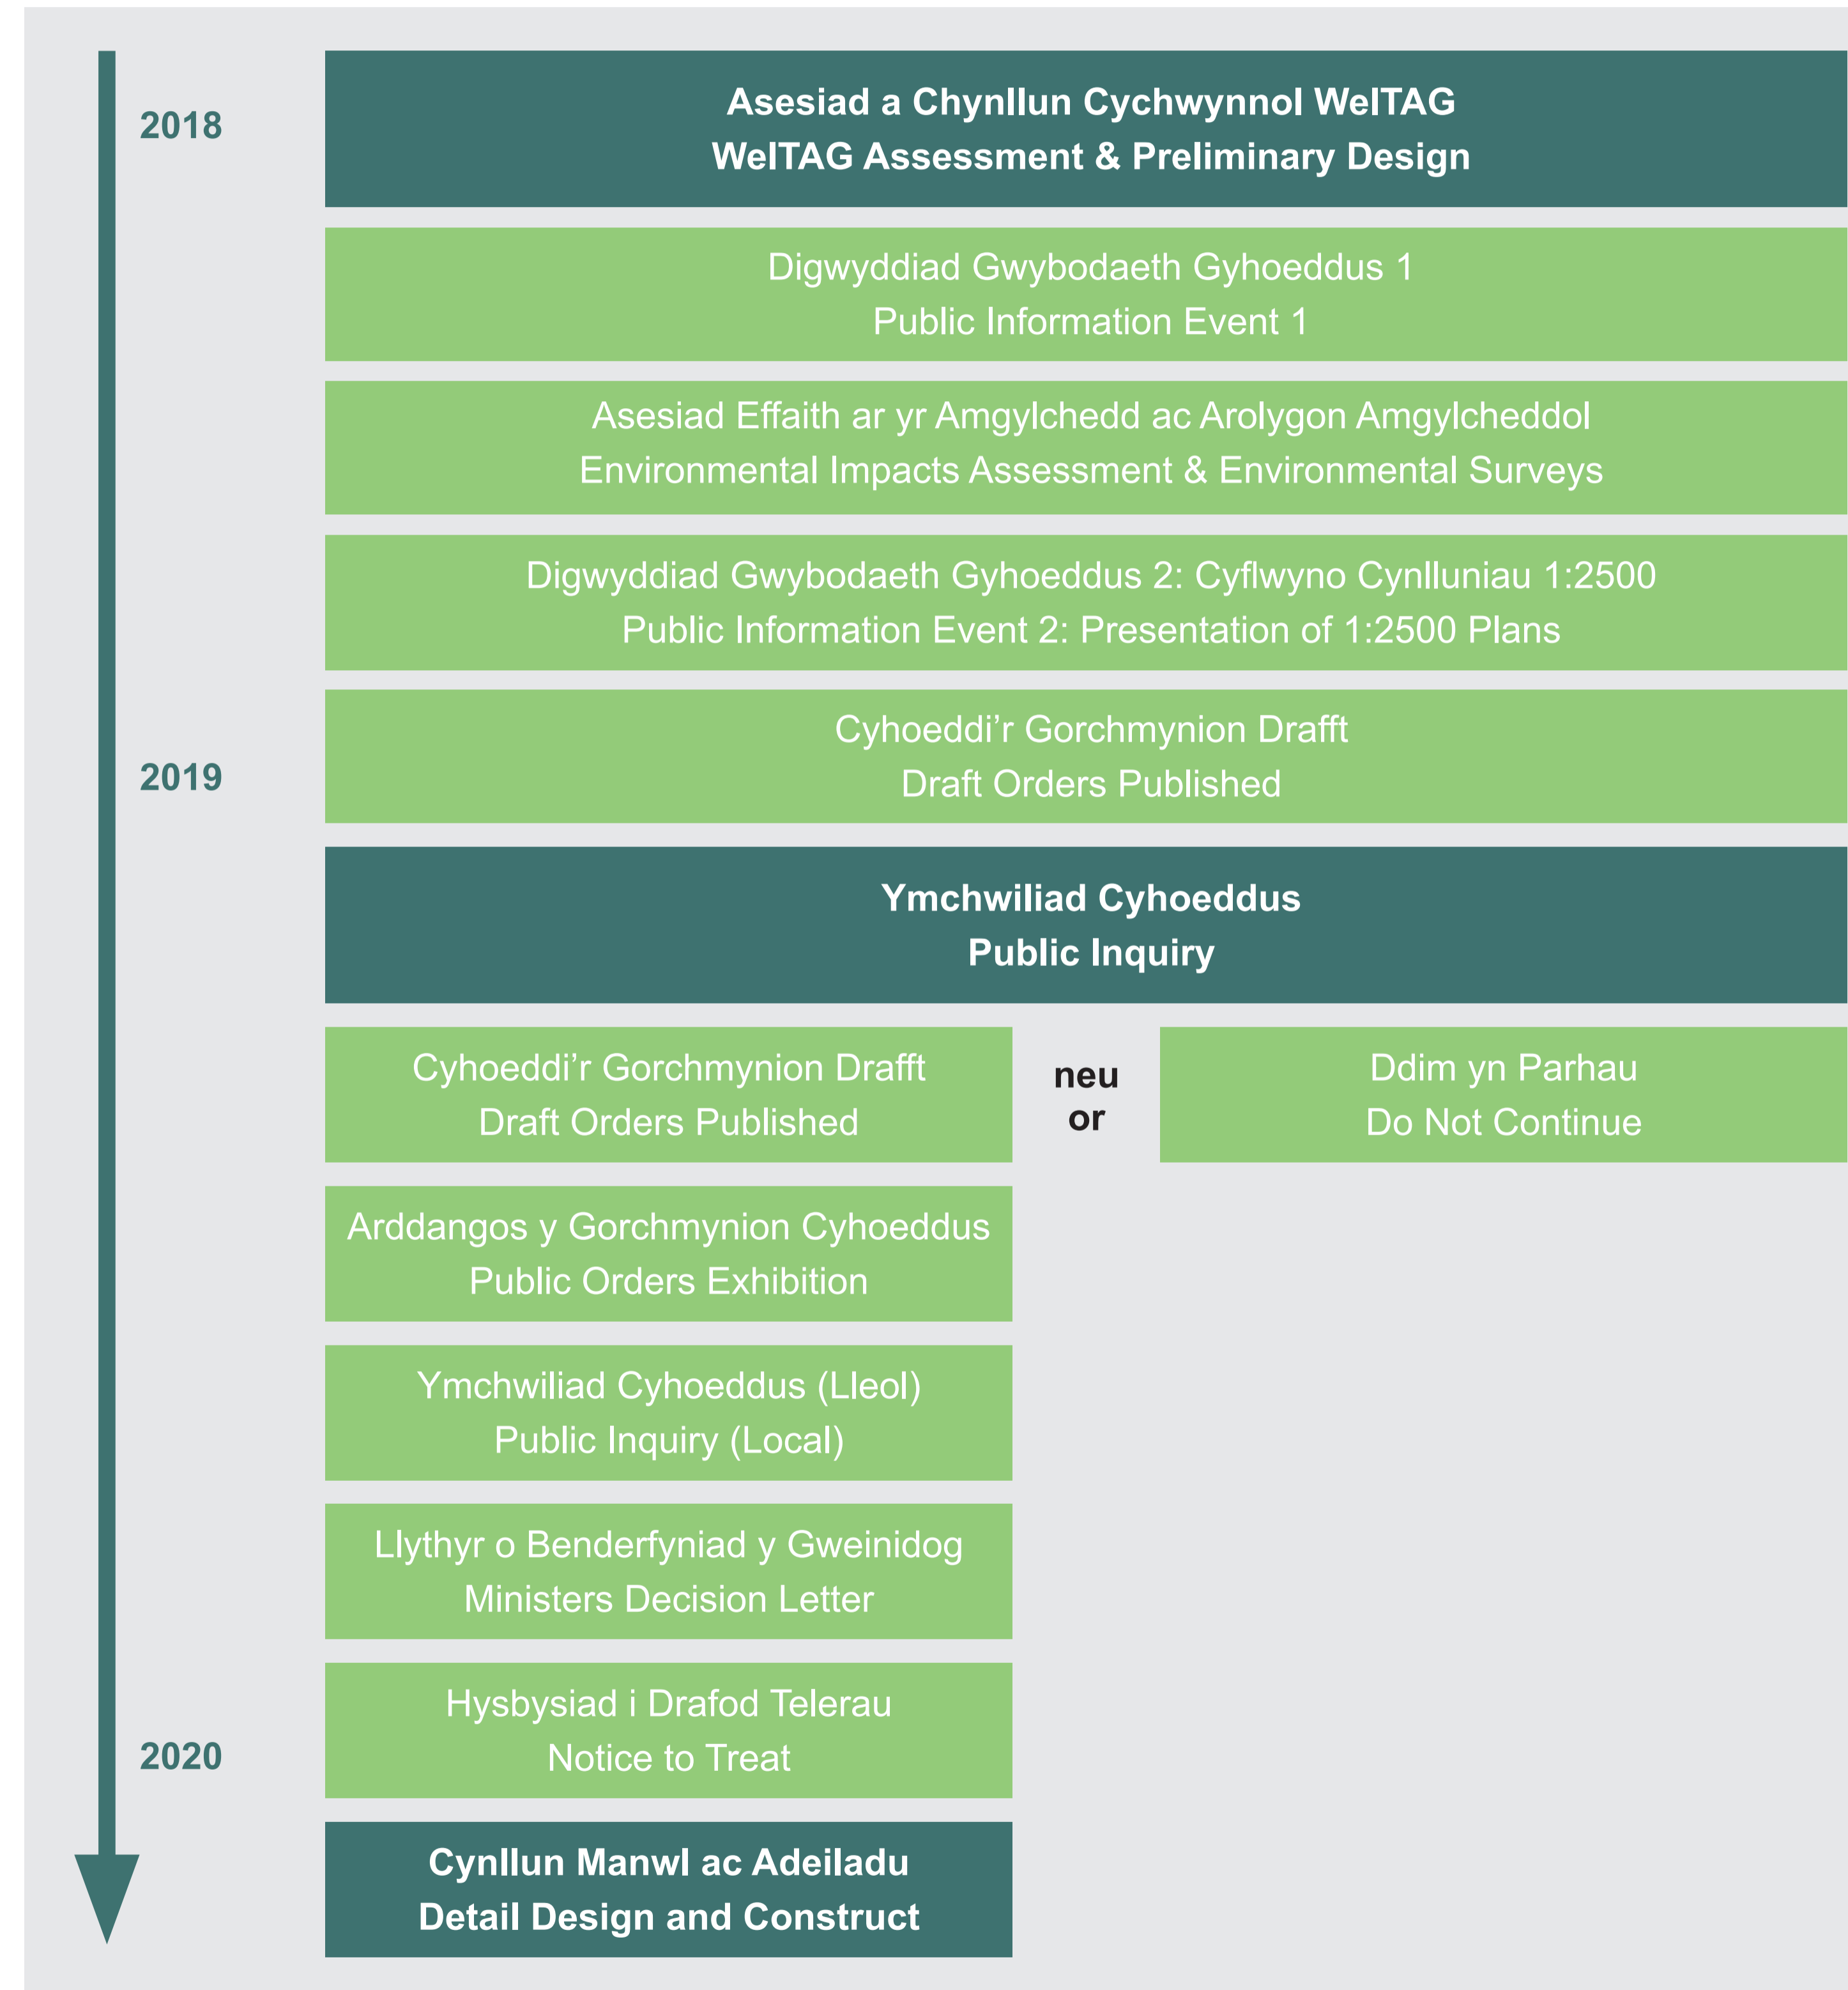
2018

Asesiad a Chynllun Cychwynnol WelTAG
WelTAG Assessment & Preliminary Design

Digwyddiad Gwybodaeth Gyhoeddus 1
Public Information Event 1

Asesiad Effaith ar yr Amgylchedd ac Arolygon Amgylcheddol
Environmental Impacts Assessment & Environmental Surveys

Digwyddiad Gwybodaeth Gyhoeddus 2: Cyflwyno Cynlluniau 1:2500
Public Information Event 2: Presentation of 1:2500 Plans

2019

Cyhoeddi’r Gorchmynion Drafft
Draft Orders Published

Ymchwiliad Cyhoeddus
Public Inquiry

Cyhoeddi’r Gorchmynion Drafft
Draft Orders Published

neu
or

Ddim yn Parhau
Do Not Continue

Arddangos y Gorchmynion Cyhoeddus
Public Orders Exhibition

Ymchwiliad Cyhoeddus (Lleol)
Public Inquiry (Local)

Llythyr o Benderfyniad y Gweinidog
Ministers Decision Letter

2020

Hysbysiad i Drafod Telerau
Notice to Treat

Cynllun Manwl ac Adeiladu
Detail Design and Construct